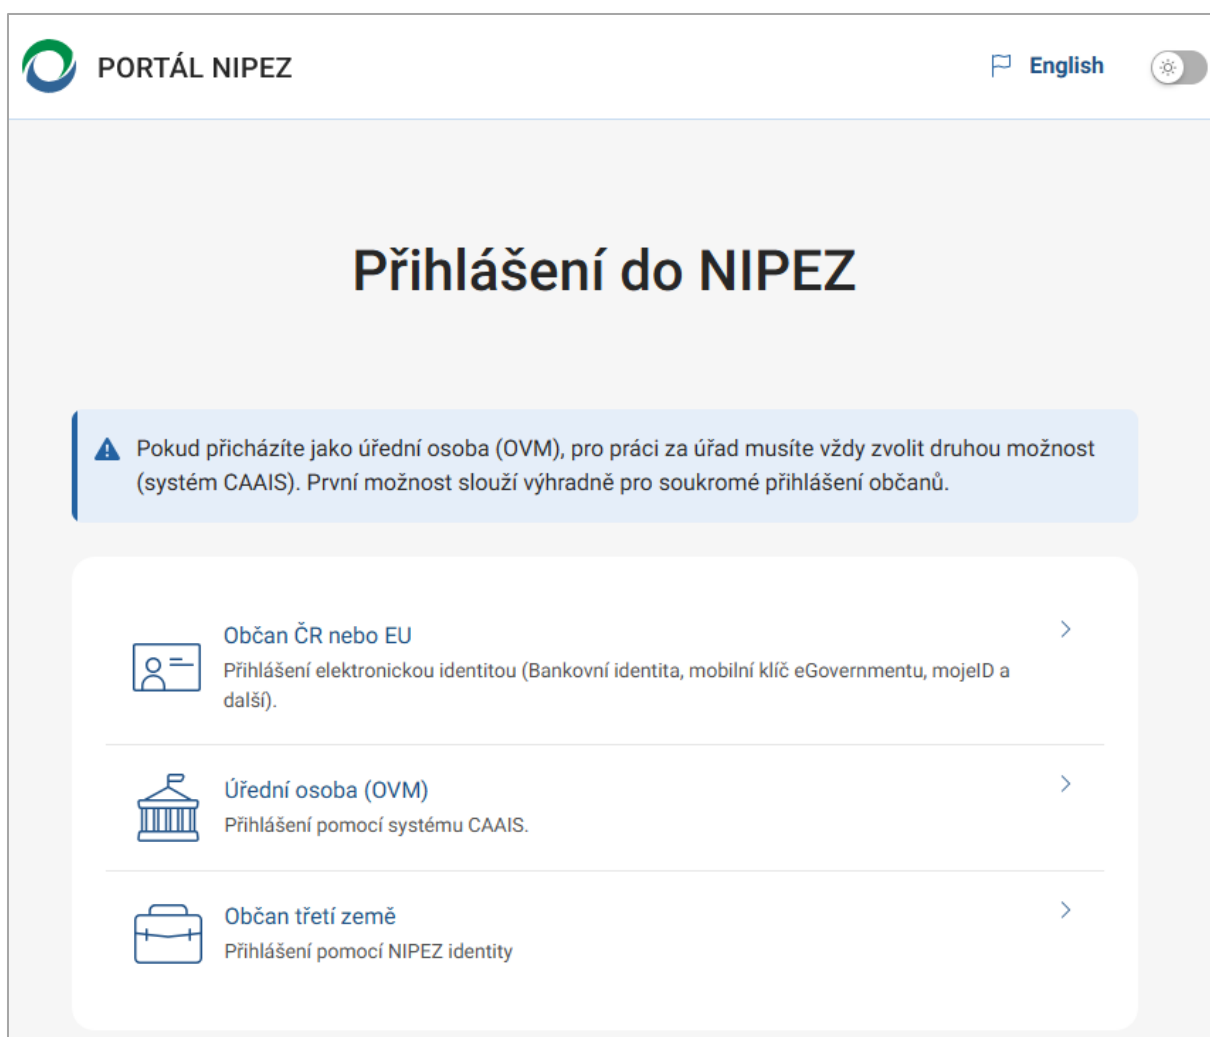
PORTÁL NIPEZ

English

Přihlášení do NIPEZ

Pokud přicházíte jako úřední osoba (OVM), pro práci za úřad musíte vždy zvolit druhou možnost (systém CAAIS). První možnost slouží výhradně pro soukromé přihlášení občanů.

Občan ČR nebo EU
Přihlášení elektronickou identitou (Bankovní identita, mobilní klíč eGovernmentu, mojeID a další).

Úřední osoba (OVM)
Přihlášení pomocí systému CAAIS.

Občan třetí země
Přihlášení pomocí NIPEZ identity